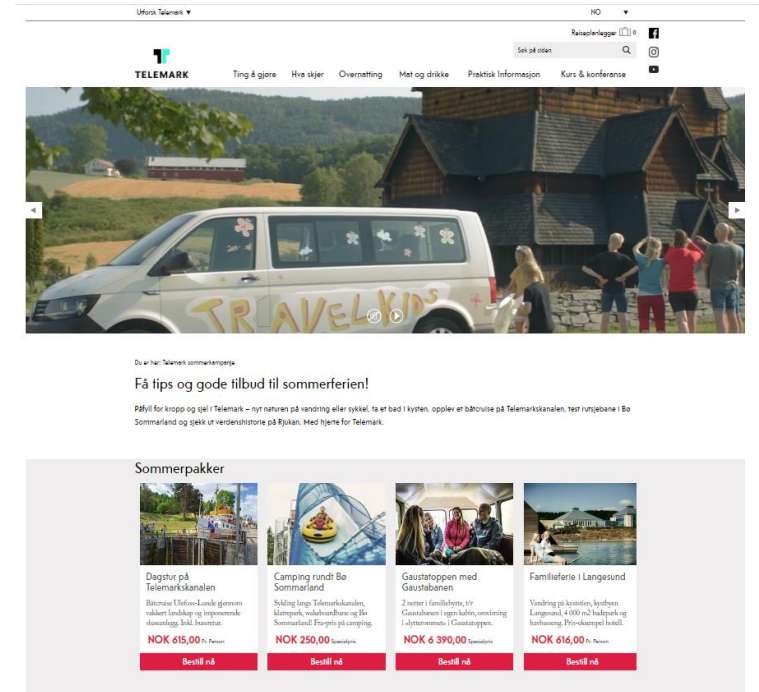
Utforsk Telemark ▼

NO ▼

Reiseplanlegger 0

Søk på siden

TELEMARK

Ting å gjøre
Hva skjer
Overnatting
Mat og drikke
Praktisk Informasjon
Kurs & konferanse

TRAVELKIDS

Du er her: Telemark sommerkampanje

Få tips og gode tilbud til sommerferien!

Påfyll for kropp og sjel i Telemark – nyt naturen på vandring eller sykkel, ta et bad i kysten, opplev et båtcruise på Telemarkskanalen, test rutsjebane i Bø Sommarland og sjekk ut verdenshistorie på Rjukan. Med hjerte for Telemark.

Sommerpakker

Dagstur på Telemarkskanalen
Båtcruise Ulefoss-Lunde gjennom vakkert landskap og imponerende sluseanlegg. Inkl. bussretur.
NOK 615,00 Pr. Person
Bestill nå

Camping rundt Bø Sommarland
Sykling langs Telemarkskanalen, klatrepark, wakeboardbane og Bø Sommarland! Fra-pris på camping.
NOK 250,00 Spesialpris
Bestill nå

Gaustatoppen med Gaustabanen
2 netter i familiehytte, t/r Gaustabanen i egen kabin, omvisning i «lytterommet» i Gaustatoppen.
NOK 6 390,00 Spesialpris
Bestill nå

Familieferie i Langesund
Vandring på kyststien, kystbyen Langesund, 4 000 m2 badepark og havbasseng. Pris-eksempel hotell.
NOK 616,00 Pr. Person
Bestill nå